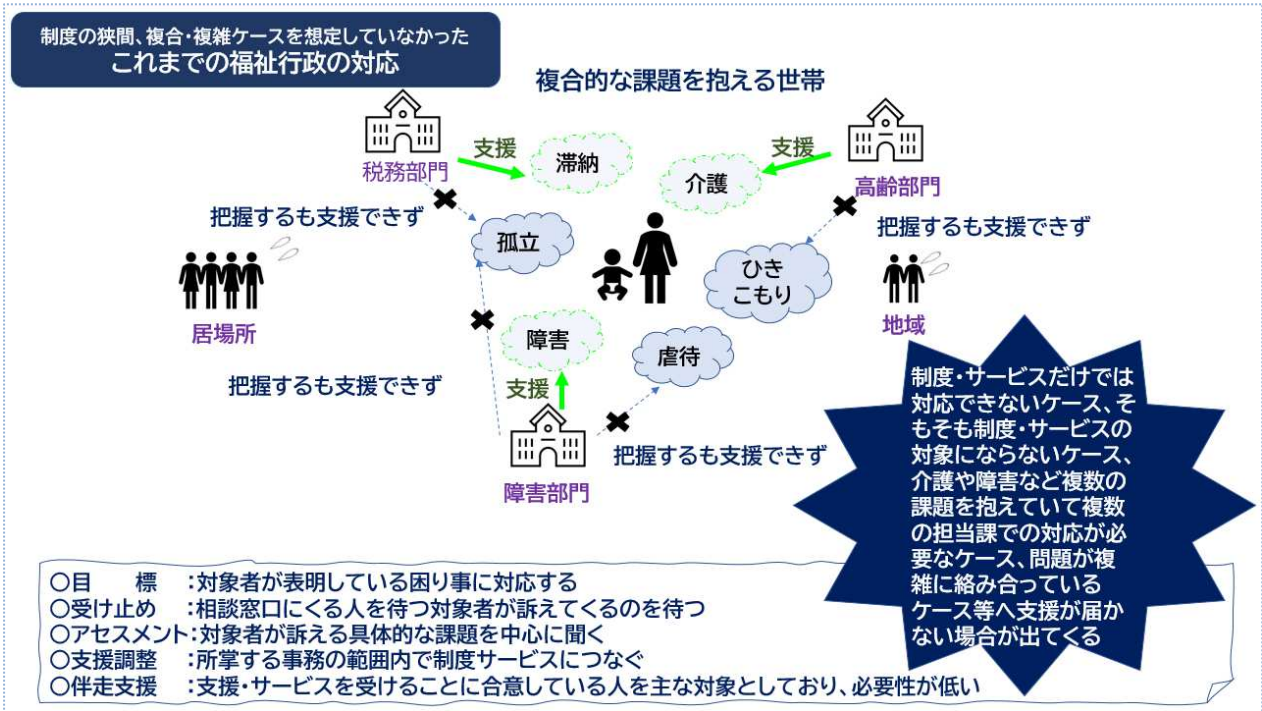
制度の狭間、複合・複雑ケースを想定していなかった
これまでの福祉行政の対応

複合的な課題を抱える世帯

税務部門
支援
滞納
把握するも支援できず
孤立

介護
支援
高齢部門
把握するも支援できず
ひきこもり
地域

居場所

障害
支援
虐待
把握するも支援できず
把握するも支援できず
障害部門

制度・サービスだけでは対応できないケース、そもそも制度・サービスの対象にならないケース、介護や障害など複数の課題を抱えていて複数の担当課での対応が必要なケース、問題が複雑に絡み合っているケース等へ支援が届かない場合が出てくる

○目　　標　：対象者が表明している困り事に対応する
○受け止め　：相談窓口にくる人を待つ対象者が訴えてくるのを待つ
○アセスメント：対象者が訴える具体的な課題を中心に聞く
○支援調整　：所掌する事務の範囲内で制度サービスにつなぐ
○伴走支援　：支援・サービスを受けることに合意している人を主な対象としており、必要性が低い